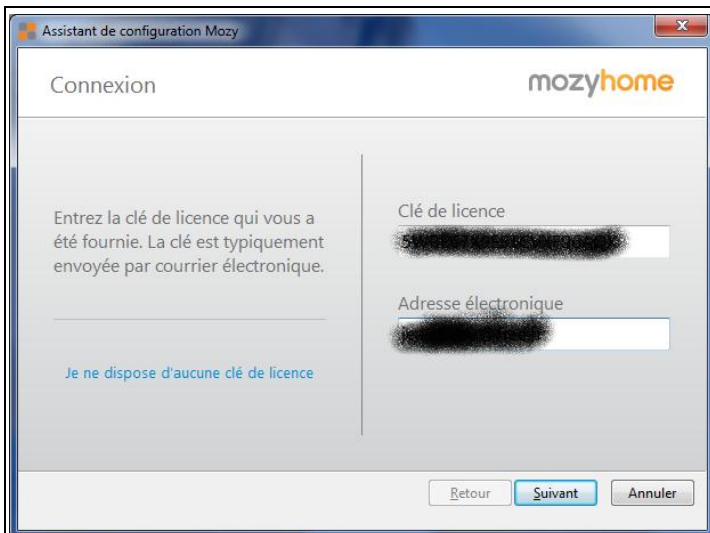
Assistant de configuration Mozy

Connexion

mozyhome

Entrez la clé de licence qui vous a été fournie. La clé est typiquement envoyée par courrier électronique.

Je ne dispose d'aucune clé de licence

Clé de licence

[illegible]

Adresse électronique

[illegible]

Retour

Suivant

Annuler